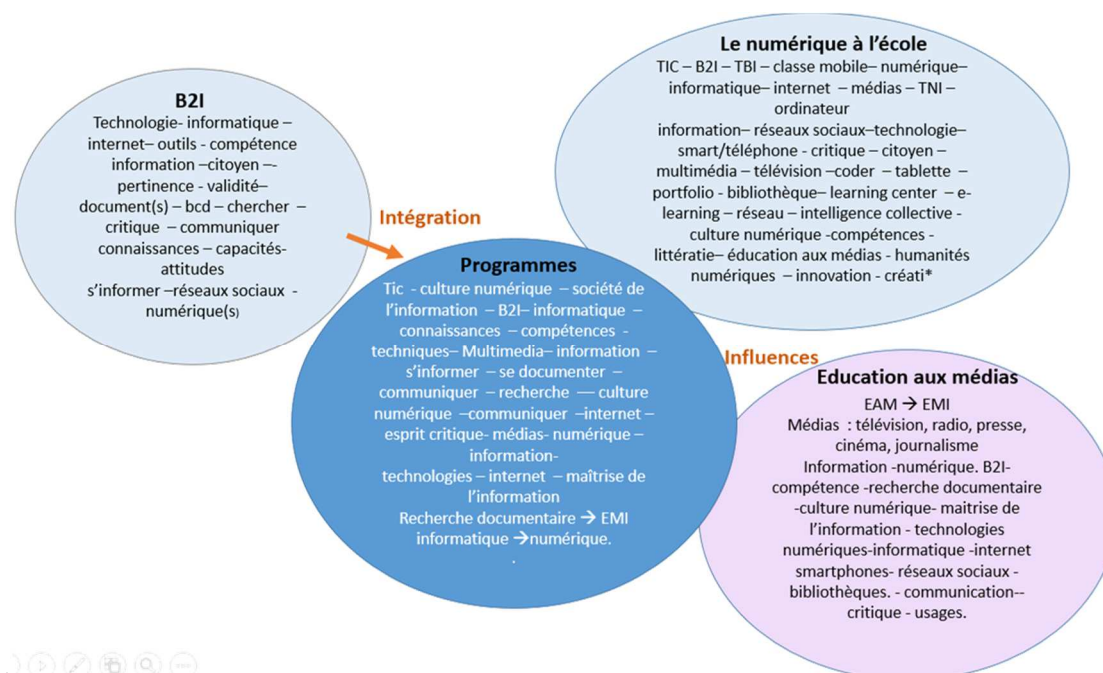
B2I
Technologie- informatique – internet– outils - compétence information –citoyen –- pertinence - validité– document(s) – bcd – chercher – critique – communiquer connaissances – capacités- attitudes
s'informer –réseaux sociaux - numérique(s)

Intégration

Le numérique à l'école
TIC – B2I – TBI – classe mobile– numérique– informatique– internet – médias – TNI – ordinateur
information– réseaux sociaux–technologie– smart/téléphone - critique – citoyen – multimédia – télévision –coder – tablette – portfolio - bibliothèque– learning center – e-learning – réseau – intelligence collective - culture numérique -compétences - littératie– éducation aux médias - humanités numériques – innovation - créati*

Programmes
Tic - culture numérique – société de l'information – B2I– informatique – connaissances – compétences - techniques– Multimedia– information – s'informer – se documenter – communiquer – recherche –- culture numérique –communiquer –internet – esprit critique- médias- numérique – information-
technologies – internet – maîtrise de l'information
Recherche documentaire → EMI
informatique →numérique.
.

Influences

Education aux médias
EAM → EMI
Médias : télévision, radio, presse, cinéma, journalisme
Information -numérique. B2I- compétence -recherche documentaire -culture numérique- maitrise de l'information - technologies numériques-informatique -internet smartphones- réseaux sociaux - bibliothèques. - communication-- critique - usages.